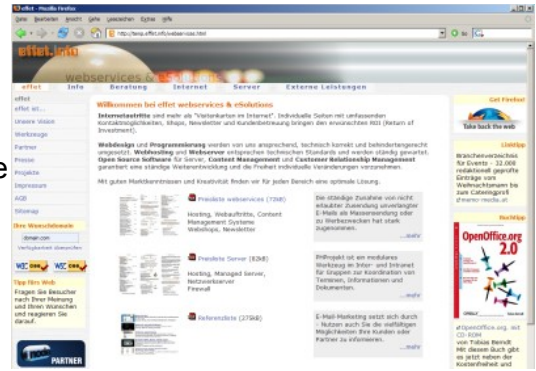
effet - Mozilla Firefox

Datei Bearbeiten Ansicht Gehe Lesezeichen Extras Hilfe

http://temp.effet.info/webservices.html

effet.info

webservices & Solutions

effet | Info | Beratung | Internet | Server | Externe Leistungen

effet
effet ist...
Unsere Vision
Werkzeuge
Partner
Presse
Projekte
Impressum
AGB
Sitemap

Ihre Wunschdomain
domain.com
Verfügbarkeit überprüfen

W3C CSS | W3C HTML

Tipp fürs Web
Fragen Sie Besucher nach Ihrer Meinung und Ihren Wünschen und reagieren Sie darauf.

PARTNER

Willkommen bei effet webservices & eSolutions

Internetauftritte sind mehr als "Visitenkarten im Internet". Individuelle Seiten mit umfassenden Kontaktmöglichkeiten, Shops, Newsletter und Kundenbetreuung bringen den erwünschten ROI (Return of Investment).

Webdesign und Programmierung werden von uns anspruchsvoll, technisch korrekt und behindertengerecht umgesetzt. Webhosting und Webserver entsprechen technischen Standards und werden ständig gewartet. Open Source Software für Server, Content Management und Customer Relationship Management garantiert eine ständige Weiterentwicklung und die Freiheit individuelle Veränderungen vorzunehmen.

Mit guten Marktkenntnissen und Kreativität finden wir für jeden Bereich eine optimale Lösung.

Preisliste webservices (72kB)
Hosting, Webauftritte, Content Management Systeme, Webshops, Newsletter

Die ständige Zunahme von nicht erlaubter Zusendung unverlangter E-Mails als Massenwerbung oder zu Werbezwecken hat stark zugenommen.
...mehr

Preisliste Server (82kB)
Hosting, Managed Server, Netzwerkserver Firewall

PHProjekt ist ein modulares Werkzeug im Inter- und Intranet für Gruppen zur Koordination von Terminen, Informationen und Dokumenten.
...mehr

Referenzliste (275kB)

E-Mail-Marketing setzt sich durch - Nutzen auch Sie die vielfältigen Möglichkeiten Ihre Kunden oder Partner zu informieren.
...mehr

Get Firefox!
Take back the web

Linktipp
Branchenverzeichnis für Events - 32.000 redaktionell geprüfte Einträge vom Weihnachtsmann bis zum Cateringprofi
dreamer-media.at

Buchtipp
OpenOffice.org 2.0
#OpenOffice.org, mit CD-ROM
von Tobias Bendt
Mit diesem Buch gibt es jetzt neben der Kostenfreiheit und